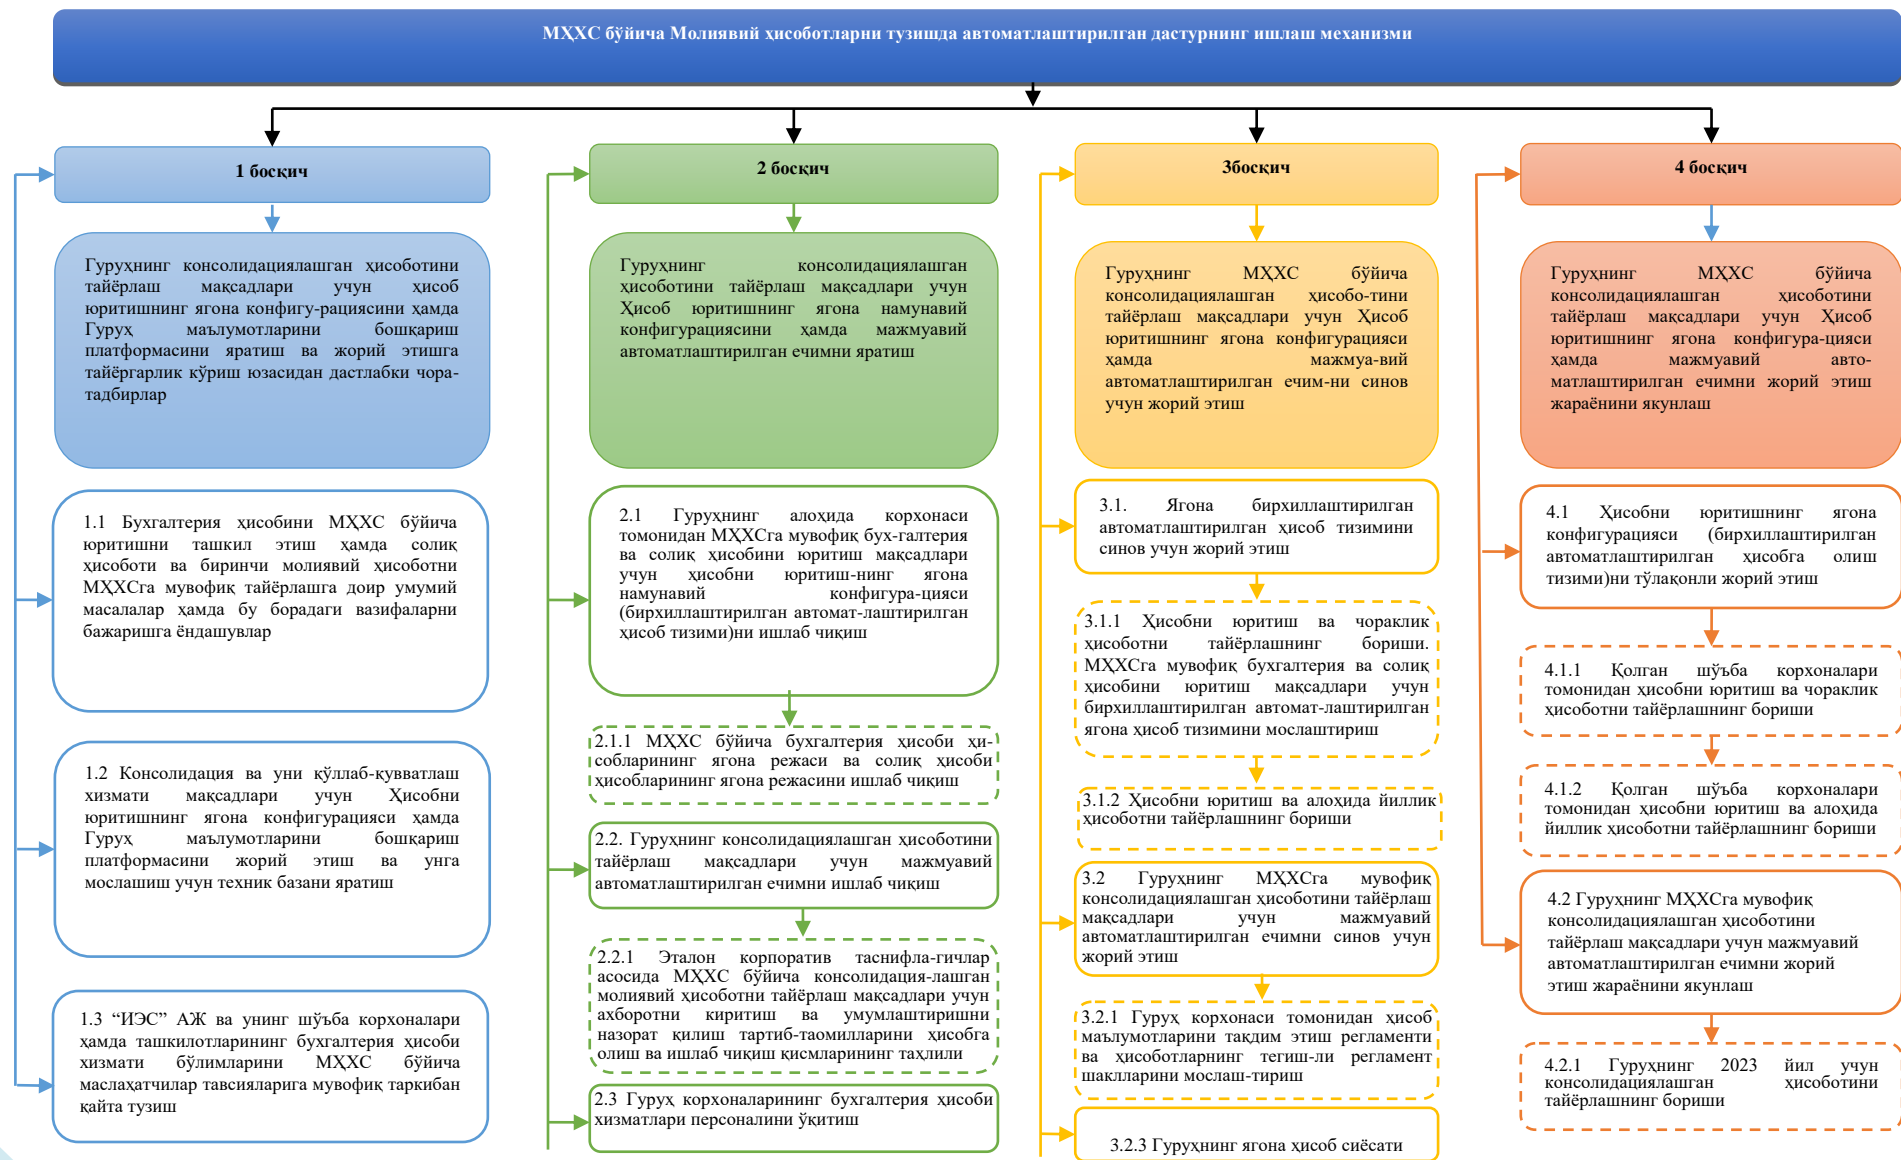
МҲХС бўйича Молиявий ҳисоботларни тузишда автоматлаштирилган дастурнинг ишлаш механизми

1 босқич

Гуруҳнинг консолидациялашган ҳисоботини тайёрлаш мақсадлари учун ҳисоб юритишнинг ягона конфигурациясини ҳамда Гуруҳ маълумотларини бошқариш платформасини яратиш ва жорий этишга тайёргарлик кўриш юзасидан дастлабки чоратадбирлар

1.1 Бухгалтерия ҳисобини МҲХС бўйича юритишни ташкил этиш ҳамда солиқ ҳисоботи ва биринчи молиявий ҳисоботни МҲХСга мувофиқ тайёрлашга доир умумий масалалар ҳамда бу борадаги вазифаларни бажаришга ёндашувлар

1.2 Консолидация ва уни қўллаб-қувватлаш хизмати мақсадлари учун Ҳисобни юритишнинг ягона конфигурацияси ҳамда Гуруҳ маълумотларини бошқариш платформасини жорий этиш ва унга мослашиш учун техник базани яратиш

1.3 “ИЭС” АЖ ва унинг шўъба корхоналари ҳамда ташкилотларининг бухгалтерия ҳисоби хизмати бўлимларини МҲХС бўйича маслаҳатчилар тавсияларига мувофиқ таркибан қайта тузиш

2 босқич

Гуруҳнинг консолидациялашган ҳисоботини тайёрлаш мақсадлари учун Ҳисоб юритишнинг ягона намунавий конфигурациясини ҳамда мажмуавий автоматлаштирилган ечимни яратиш

2.1 Гуруҳнинг алоҳида корхонаси томонидан МҲХСга мувофиқ бухгалтерия ва солиқ ҳисобини юритиш мақсадлари учун ҳисобни юритишнинг ягона намунавий конфигурацияси (бирхиллаштирилган автоматлаштирилган ҳисоб тизими)ни ишлаб чиқиш

2.1.1 МҲХС бўйича бухгалтерия ҳисоби ҳисобларининг ягона режаси ва солиқ ҳисоби ҳисобларининг ягона режасини ишлаб чиқиш

2.2. Гуруҳнинг консолидациялашган ҳисоботини тайёрлаш мақсадлари учун мажмуавий автоматлаштирилган ечимни ишлаб чиқиш

2.2.1 Эталон корпоратив таснифлагичлар асосида МҲХС бўйича консолидациялашган молиявий ҳисоботни тайёрлаш мақсадлари учун ахборотни киритиш ва умумлаштиришни назорат қилиш тартиб-таомилларини ҳисобга олиш ва ишлаб чиқиш қисмларининг таҳлили

2.3 Гуруҳ корхоналарининг бухгалтерия ҳисоби хизматлари персоналини ўқитиш

3босқич

Гуруҳнинг МҲХС бўйича консолидациялашган ҳисоботини тайёрлаш мақсадлари учун Ҳисоб юритишнинг ягона конфигурацияси ҳамда мажмуавий автоматлаштирилган ечимни синов учун жорий этиш

3.1. Ягона бирхиллаштирилган автоматлаштирилган ҳисоб тизимини синов учун жорий этиш

3.1.1 Ҳисобни юритиш ва чораклик ҳисоботни тайёрлашнинг бориши. МҲХСга мувофиқ бухгалтерия ва солиқ ҳисобини юритиш мақсадлари учун бирхиллаштирилган автоматлаштирилган ягона ҳисоб тизимини мослаштириш

3.1.2 Ҳисобни юритиш ва алоҳида йиллик ҳисоботни тайёрлашнинг бориши

3.2 Гуруҳнинг МҲХСга мувофиқ консолидациялашган ҳисоботини тайёрлаш мақсадлари учун мажмуавий автоматлаштирилган ечимни синов учун жорий этиш

3.2.1 Гуруҳ корхонаси томонидан ҳисоб маълумотларини тақдим этиш регламенти ва ҳисоботларнинг тегишли регламент шаклларини мослаштириш

3.2.3 Гуруҳнинг ягона ҳисоб сиёсати

4 босқич

Гуруҳнинг МҲХС бўйича консолидациялашган ҳисоботини тайёрлаш мақсадлари учун Ҳисоб юритишнинг ягона конфигурацияси ҳамда мажмуавий автоматлаштирилган ечимни жорий этиш жараёнини якунлаш

4.1 Ҳисобни юритишнинг ягона конфигурацияси (бирхиллаштирилган автоматлаштирилган ҳисобга олиш тизими)ни тўлақонли жорий этиш

4.1.1 Қолган шўъба корхоналари томонидан ҳисобни юритиш ва чораклик ҳисоботни тайёрлашнинг бориши

4.1.2 Қолган шўъба корхоналари томонидан ҳисобни юритиш ва алоҳида йиллик ҳисоботни тайёрлашнинг бориши

4.2 Гуруҳнинг МҲХСга мувофиқ консолидациялашган ҳисоботини тайёрлаш мақсадлари учун мажмуавий автоматлаштирилган ечимни жорий этиш жараёнини якунлаш

4.2.1 Гуруҳнинг 2023 йил учун консолидациялашган ҳисоботини тайёрлашнинг бориши